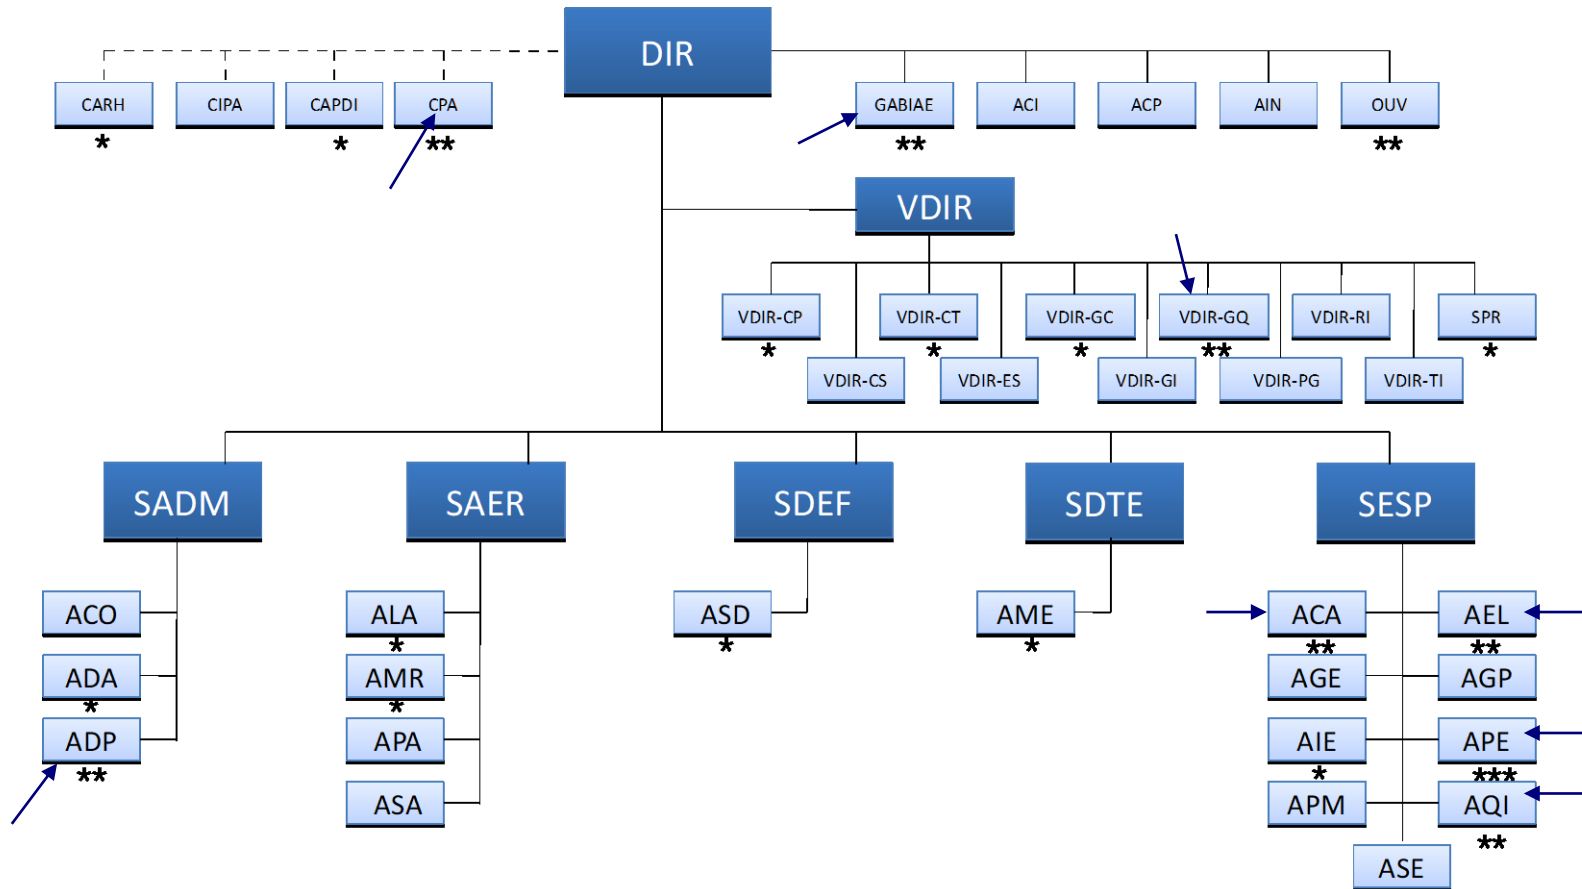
DIR

CARH
*
CIPA
CAPDI
*
CPA
**

GABIAE
**
ACI
ACP
AIN
OUV
**

VDIR

VDIR-CP
*
VDIR-CS
VDIR-CT
*
VDIR-ES
VDIR-GC
*
VDIR-GI
VDIR-GQ
**
VDIR-PG
VDIR-RI
VDIR-TI
SPR
*

SADM
ACO
ADA
*
ADP
**

SAER
ALA
*
AMR
*
APA
ASA

SDEF
ASD
*

SDTE
AME
*

SESP
ACA
**
AGE
AIE
*
APM
AEL
**
AGP
APE
***
AQI
**
ASE